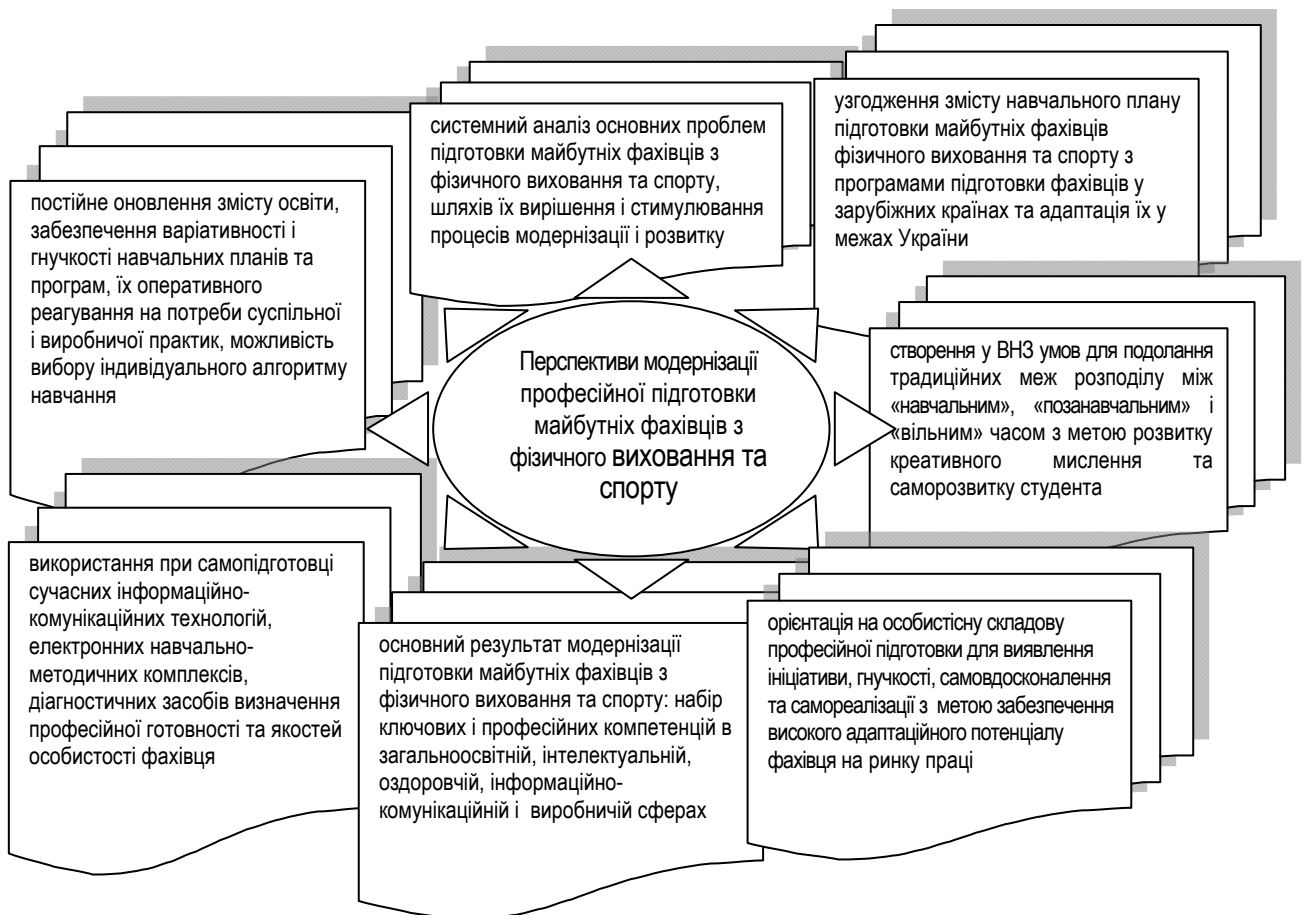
Перспективи модернізації професійної підготовки майбутніх фахівців з фізичного виховання та спорту

системний аналіз основних проблем підготовки майбутніх фахівців з фізичного виховання та спорту, шляхів їх вирішення і стимулювання процесів модернізації і розвитку

узгодження змісту навчального плану підготовки майбутніх фахівців фізичного виховання та спорту з програмами підготовки фахівців у зарубіжних країнах та адаптація їх у межах України

постійне оновлення змісту освіти, забезпечення варіативності і гнучкості навчальних планів та програм, їх оперативного реагування на потреби суспільної і виробничої практик, можливість вибору індивідуального алгоритму навчання

створення у ВНЗ умов для подолання традиційних меж розподілу між «навчальним», «позанавчальним» і «вільним» часом з метою розвитку креативного мислення та саморозвитку студента

використання при самопідготовці сучасних інформаційно-комунікаційних технологій, електронних навчально-методичних комплексів, діагностичних засобів визначення професійної готовності та якостей особистості фахівця

основний результат модернізації підготовки майбутніх фахівців з фізичного виховання та спорту: набір ключових і професійних компетенцій в загальноосвітній, інтелектуальній, оздоровчій, інформаційно-комунікаційній і виробничій сферах

орієнтація на особистісну складову професійної підготовки для виявлення ініціативи, гнучкості, самовдосконалення та самореалізації з метою забезпечення високого адаптаційного потенціалу фахівця на ринку праці